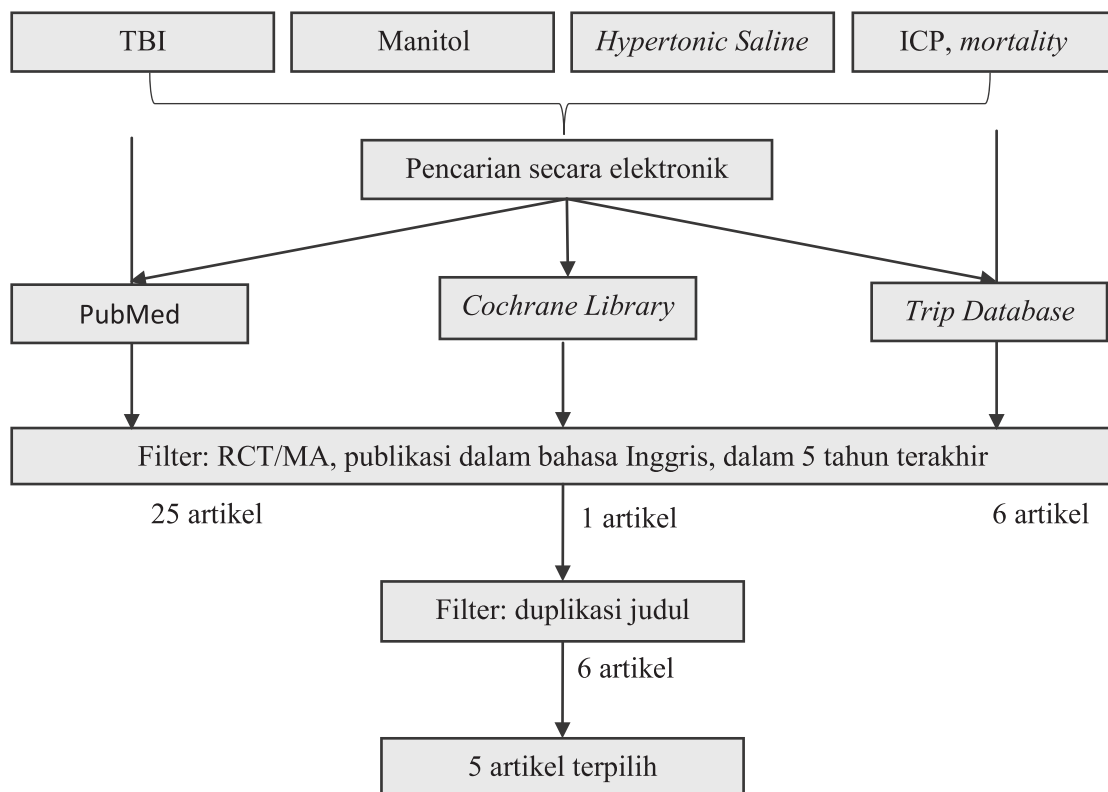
TBI

Manitol

Hypertonic Saline

ICP, mortality

Pencarian secara elektronik

PubMed

Cochrane Library

Trip Database

Filter: RCT/MA, publikasi dalam bahasa Inggris, dalam 5 tahun terakhir

25 artikel

1 artikel

6 artikel

Filter: duplikasi judul

6 artikel

5 artikel terpilih